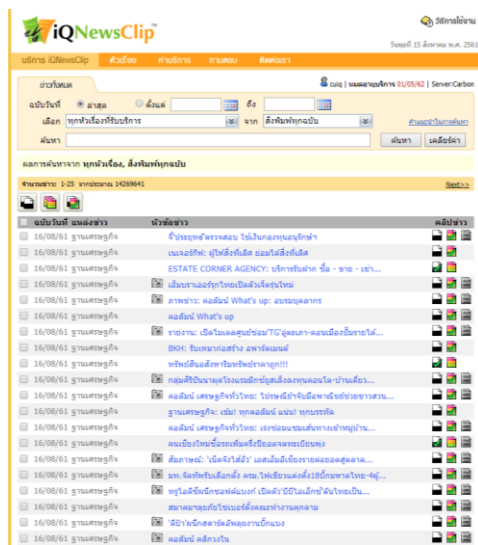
iQNewsClip®

วิธีการใช้งาน

วันพุธที่ 15 สิงหาคม พ.ศ. 2561

บริการ iQNewsClip | หัวเรื่อง | ค่าบริการ | ถามตอบ | ติดต่อเรา

ข่าวทั้งหมด

cuiq | หมดอายุบริการ 01/05/62 | Server:Carbon

ฉบับวันที่ ล่าสุด ตั้งแต่ ถึง

เลือก ทุกหัวเรื่องที่รับบริการ จาก สิ่งพิมพ์ทุกฉบับ

คำแนะนำในการค้นหา

ค้นหา ค้นหา เคลียร์ค่า

ผลการค้นหาจาก ทุกหัวเรื่อง, สิ่งพิมพ์ทุกฉบับ

จำนวนข่าว: 1-25 จากประมาณ 14269641

Next>>

| ฉบับวันที่ | แหล่งข่าว | หัวข้อข่าว | คลิปข่าว |
|---|---|---|---|
| 16/08/61 | ฐานเศรษฐกิจ | ชี้ประกันภัยตรวจสอบ ไข่เงินกองทุนอุรักษ์ฯ | |
| 16/08/61 | ฐานเศรษฐกิจ | เนเจอร์กิฟ: ยูไฟเซ็นติ้งที่เด็ด ยอมไม่ดึงที่เด็ด | |
| 16/08/61 | ฐานเศรษฐกิจ | ESTATE CORNER AGENCY: บริการรับฝาก ซื้อ - ขาย - เช่า... | |
| 16/08/61 | ฐานเศรษฐกิจ | เอ็มบราเออร์รุกไทยเปิดตัวเจ็ตรุ่นใหม่ | |
| 16/08/61 | ฐานเศรษฐกิจ | ภาพข่าว: คอลัมน์ What's up: อบรมบุคลากร | |
| 16/08/61 | ฐานเศรษฐกิจ | คอลัมน์ What's up | |
| 16/08/61 | ฐานเศรษฐกิจ | รายงาน: เปิดโมเดลศูนย์ซ่อม TG สู่ผงาด-ลอนเมืองยิ้มรายได้... | |
| 16/08/61 | ฐานเศรษฐกิจ | BKH: รับเหมาก่อสร้าง อาคารคอนเมนต์ | |
| 16/08/61 | ฐานเศรษฐกิจ | ทรัพย์สินส่งตัวเดินทรัพย์ราคาถูก!!! | |
| 16/08/61 | ฐานเศรษฐกิจ | กลุ่มศิริมีนาบุคลโรงแรมศักซ์ยูสเรื่องทุนคอนโด-บ้านเดี่ยว... | |
| 16/08/61 | ฐานเศรษฐกิจ | คอลัมน์ ฐานเศรษฐกิจทั่วไทย: ไปรษณีย์ไทจับมือพาณิชย์ช่วยชาวสวน... | |
| 16/08/61 | ฐานเศรษฐกิจ | ฐานเศรษฐกิจ: เช่น! ทุกคอลัมน์ แน่น! ทุกบรรทัด | |
| 16/08/61 | ฐานเศรษฐกิจ | คอลัมน์ ฐานเศรษฐกิจทั่วไทย: เรงซ่อมแซมเส้นทางเข้าหมู่บ้าน... | |
| 16/08/61 | ฐานเศรษฐกิจ | คนเชียงใหม่ซื้อรถเพิ่มครึ่งปีถอดจดทะเบียนพุ่ง | |
| 16/08/61 | ฐานเศรษฐกิจ | สัมภาษณ์: 'เบ็คจังได้ฮั่ว' เอสเอ็มอีเชียงรายออกอส่งสุดลาด... | |
| 16/08/61 | ฐานเศรษฐกิจ | มท.จัดทัพรับเลือกตั้ง ครม.ไฟเขียวแต่งตั้ง10ปีกทหารไทย-ชนุ่... | |
| 16/08/61 | ฐานเศรษฐกิจ | หรูไอดีซัมมิทเซฟพ่อนแรง! เปิดตัว'ปีปี'อแล็กซ์'ดันไทยเป็น... | |
| 16/08/61 | ฐานเศรษฐกิจ | สมาคมกลุ่มก่อไซเบอร์ตั้งคณะทำงานดูลาด | |
| 16/08/61 | ฐานเศรษฐกิจ | 'ดีป้า'ผนึกสตาร์ทอัพสู่ธนาปีกแนง | |
| 16/08/61 | ฐานเศรษฐกิจ | คอลัมน์ คลิกวงใน | |